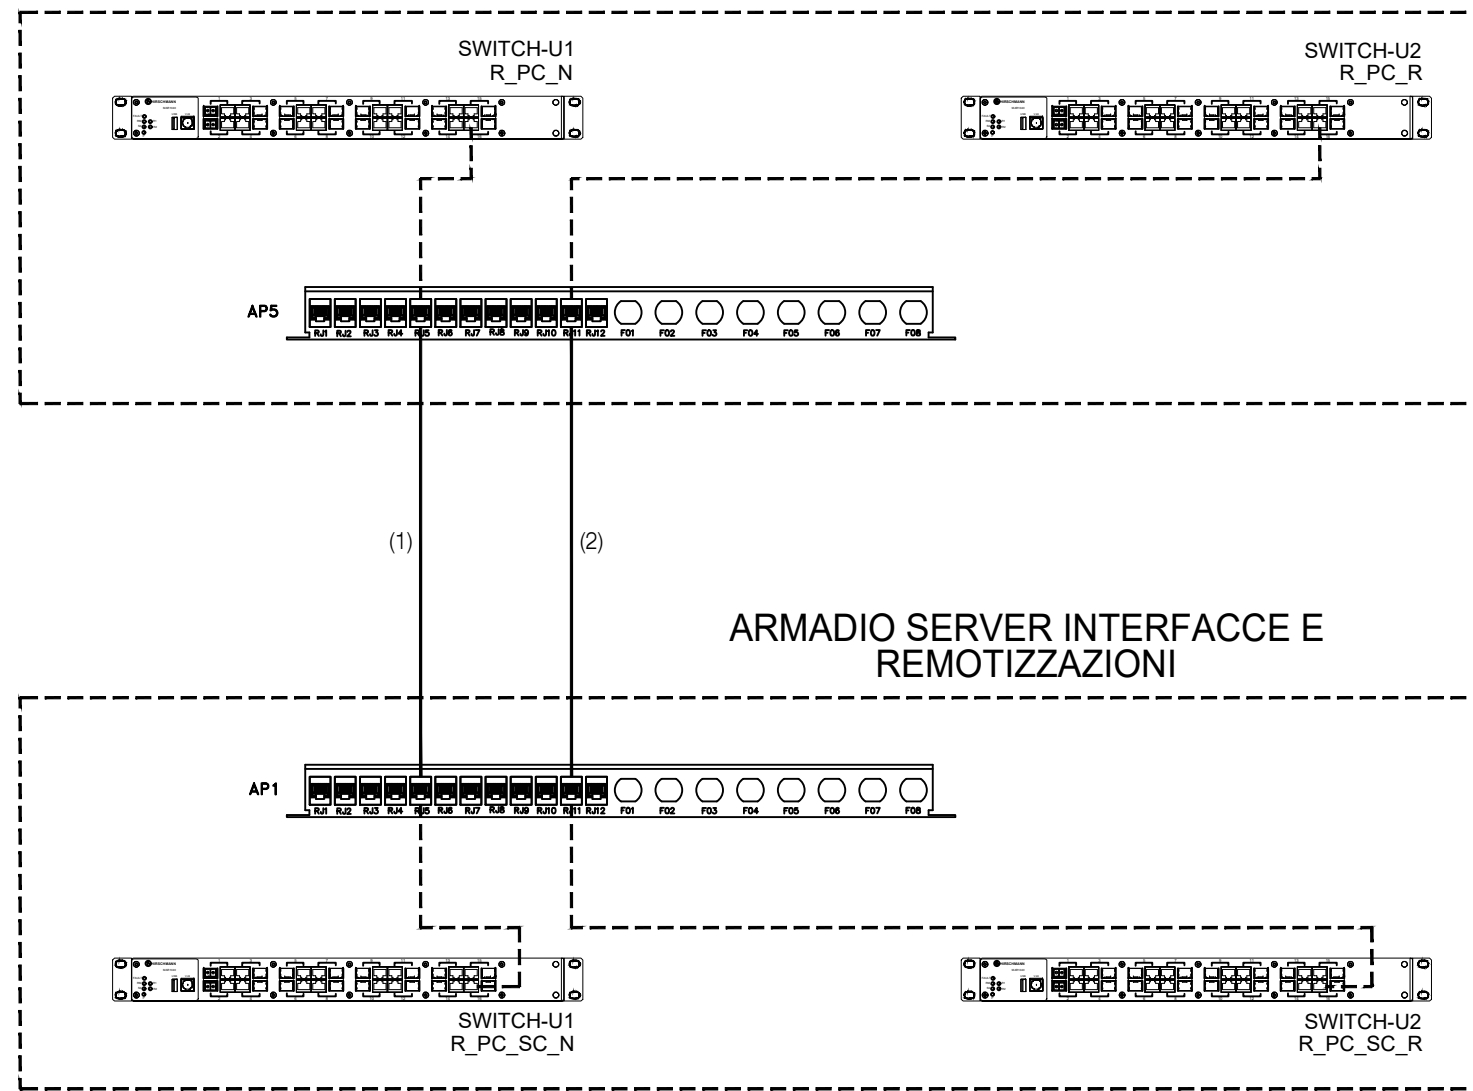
SWITCH-U1
R_PC_N

SWITCH-U2
R_PC_R

AP5

RJ1 RJ2 RJ3 RJ4 RJ5 RJ6 RJ7 RJ8 RJ9 RJ10 RJ11 RJ12 F01 F02 F03 F04 F05 F06 F07 F08

(1)

(2)

ARMADIO SERVER INTERFACCE E REMOTIZZAZIONI

AP1

RJ1 RJ2 RJ3 RJ4 RJ5 RJ6 RJ7 RJ8 RJ9 RJ10 RJ11 RJ12 F01 F02 F03 F04 F05 F06 F07 F08

SWITCH-U1
R_PC_SC_N

SWITCH-U2
R_PC_SC_R